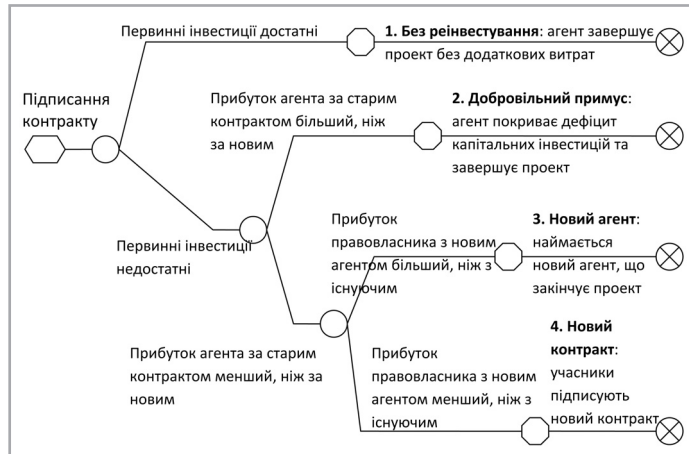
Первинні інвестиції достатні

**1. Без реінвестування**: агент завершує проект без додаткових витрат

Підписання контракту

Прибуток агента за старим контрактом більший, ніж за новим

**2. Добровільний примус**: агент покриває дефіцит капітальних інвестицій та завершує проект

Первинні інвестиції недостатні

Прибуток правовласника з новим агентом більший, ніж з існуючим

**3. Новий агент**: наймається новий агент, що закінчує проект

Прибуток агента за старим контрактом менший, ніж за новим

Прибуток правовласника з новим агентом менший, ніж з існуючим

**4. Новий контракт**: учасники підписують новий контракт